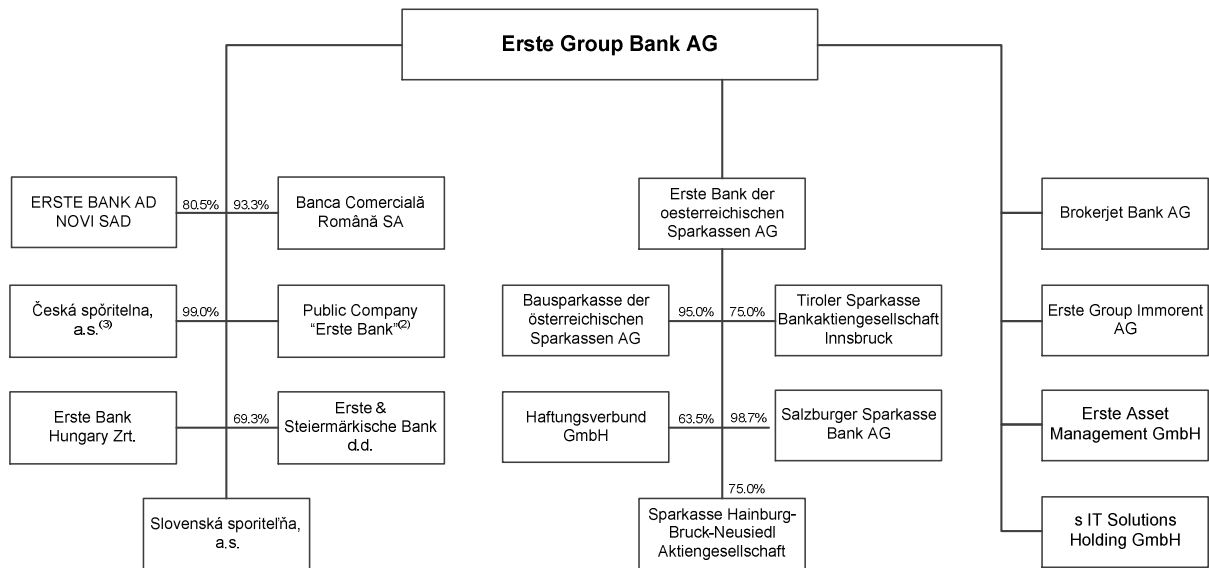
Erste Group Bank AG

ERSTE BANK AD NOVI SAD

80.5%

93.3%

Banca Comercială Română SA

Česká spořitelna, a.s.$^{(3)}$

99.0%

Public Company "Erste Bank"$^{(2)}$

Erste Bank Hungary Zrt.

69.3%

Erste & Steiermärkische Bank d.d.

Slovenská sporiteľňa, a.s.

Erste Bank der oesterreichischen Sparkassen AG

Bausparkasse der österreichischen Sparkassen AG

95.0%

75.0%

Tiroler Sparkasse Bankaktiengesellschaft Innsbruck

Haftungsverbund GmbH

63.5%

98.7%

Salzburger Sparkasse Bank AG

75.0%

Sparkasse Hainburg-Bruck-Neusiedl Aktiengesellschaft

Brokerjet Bank AG

Erste Group Immorent AG

Erste Asset Management GmbH

s IT Solutions Holding GmbH